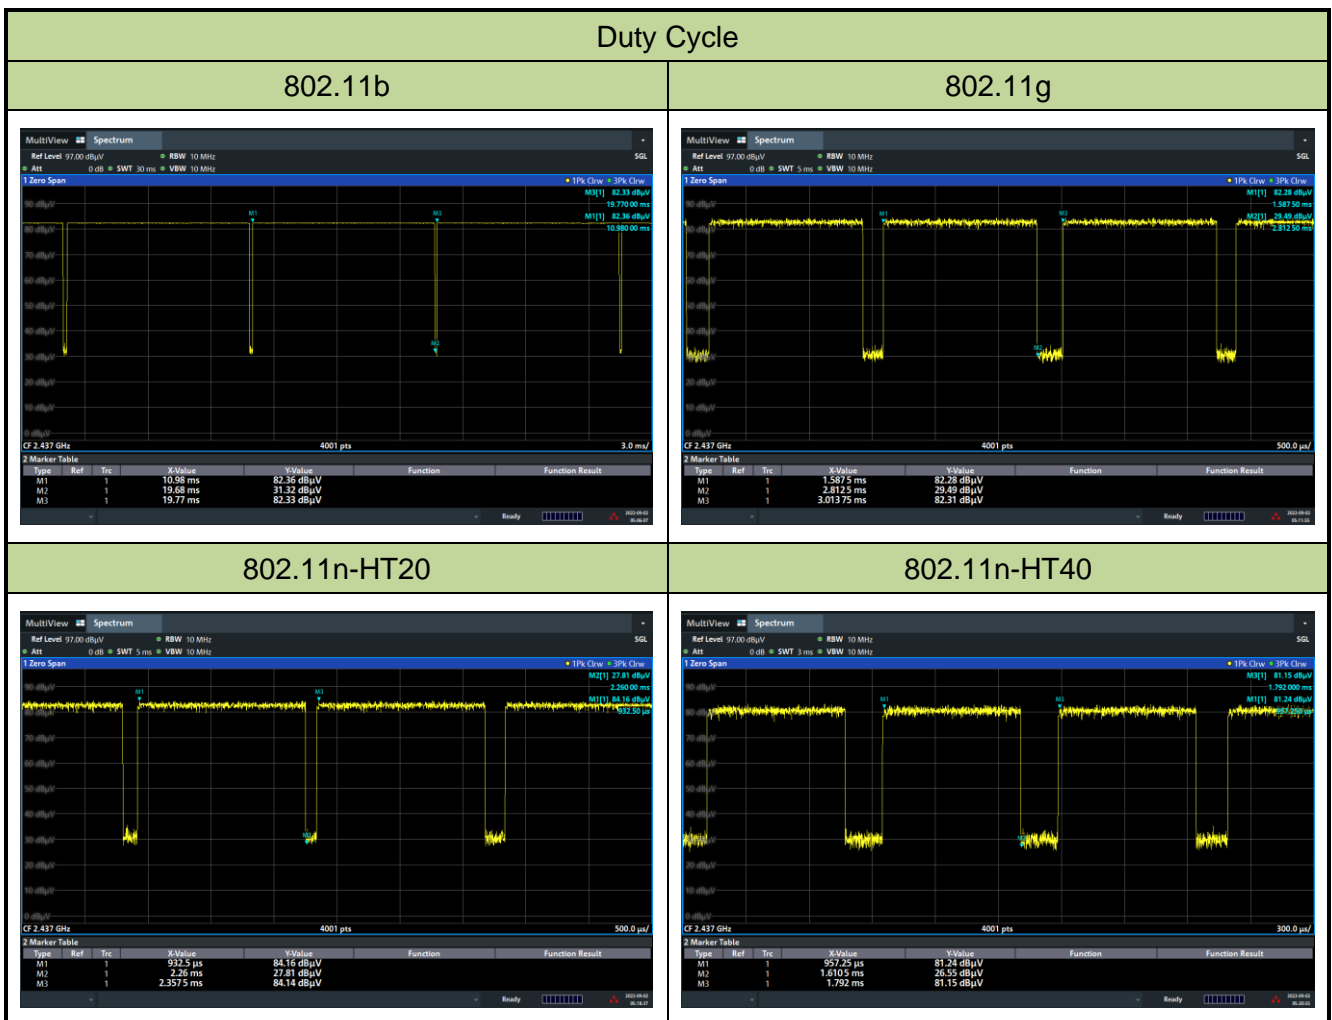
Duty Cycle

| 802.11b | 802.11g |
|---|---|

MultiView Spectrum
Ref Level 97.00 dBµV RBW 10 MHz SGL
Att 0 dB SWT 30 ms VBW 10 MHz
1 Zero Span 1Pk Clrw 3Pk Clrw
M3[1] 82.33 dBµV
19.770 00 ms
M1[1] 82.36 dBµV
10.980 00 ms
90 dBµV
80 dBµV
70 dBµV
60 dBµV
50 dBµV
40 dBµV
30 dBµV
20 dBµV
10 dBµV
0 dBµV
M1 M2 M3
CF 2.437 GHz 4001 pts 3.0 ms/
2 Marker Table

| Type | Ref | Trc | X-Value | Y-Value | Function | Function Result |
|---|---|---|---|---|---|---|
| M1 | | 1 | 10.98 ms | 82.36 dBµV | | |
| M2 | | 1 | 19.68 ms | 31.32 dBµV | | |
| M3 | | 1 | 19.77 ms | 82.33 dBµV | | |

Ready

MultiView Spectrum
Ref Level 97.00 dBµV RBW 10 MHz SGL
Att 0 dB SWT 5 ms VBW 10 MHz
1 Zero Span 1Pk Clrw 3Pk Clrw
M1[1] 82.28 dBµV
1.587 50 ms
M2[1] 29.49 dBµV
2.812 50 ms
90 dBµV
80 dBµV
70 dBµV
60 dBµV
50 dBµV
40 dBµV
30 dBµV
20 dBµV
10 dBµV
0 dBµV
M1 M2 M3
CF 2.437 GHz 4001 pts 500.0 µs/
2 Marker Table

| Type | Ref | Trc | X-Value | Y-Value | Function | Function Result |
|---|---|---|---|---|---|---|
| M1 | | 1 | 1.5875 ms | 82.28 dBµV | | |
| M2 | | 1 | 2.8125 ms | 29.49 dBµV | | |
| M3 | | 1 | 3.013 75 ms | 82.31 dBµV | | |

Ready

| 802.11n-HT20 | 802.11n-HT40 |
|---|---|

MultiView Spectrum
Ref Level 97.00 dBµV RBW 10 MHz SGL
Att 0 dB SWT 5 ms VBW 10 MHz
1 Zero Span 1Pk Clrw 3Pk Clrw
M2[1] 27.81 dBµV
2.260 00 ms
M1[1] 84.16 dBµV
932.50 µs
90 dBµV
80 dBµV
70 dBµV
60 dBµV
50 dBµV
40 dBµV
30 dBµV
20 dBµV
10 dBµV
0 dBµV
M1 M2 M3
CF 2.437 GHz 4001 pts 500.0 µs/
2 Marker Table

| Type | Ref | Trc | X-Value | Y-Value | Function | Function Result |
|---|---|---|---|---|---|---|
| M1 | | 1 | 932.5 µs | 84.16 dBµV | | |
| M2 | | 1 | 2.26 ms | 27.81 dBµV | | |
| M3 | | 1 | 2.3575 ms | 84.14 dBµV | | |

Ready

MultiView Spectrum
Ref Level 97.00 dBµV RBW 10 MHz SGL
Att 0 dB SWT 3 ms VBW 10 MHz
1 Zero Span 1Pk Clrw 3Pk Clrw
M3[1] 81.15 dBµV
1.792 000 ms
M1[1] 81.24 dBµV
957.250 µs
90 dBµV
80 dBµV
70 dBµV
60 dBµV
50 dBµV
40 dBµV
30 dBµV
20 dBµV
10 dBµV
0 dBµV
M1 M2 M3
CF 2.437 GHz 4001 pts 300.0 µs/
2 Marker Table

| Type | Ref | Trc | X-Value | Y-Value | Function | Function Result |
|---|---|---|---|---|---|---|
| M1 | | 1 | 957.25 µs | 81.24 dBµV | | |
| M2 | | 1 | 1.6105 ms | 26.55 dBµV | | |
| M3 | | 1 | 1.792 ms | 81.15 dBµV | | |

Ready